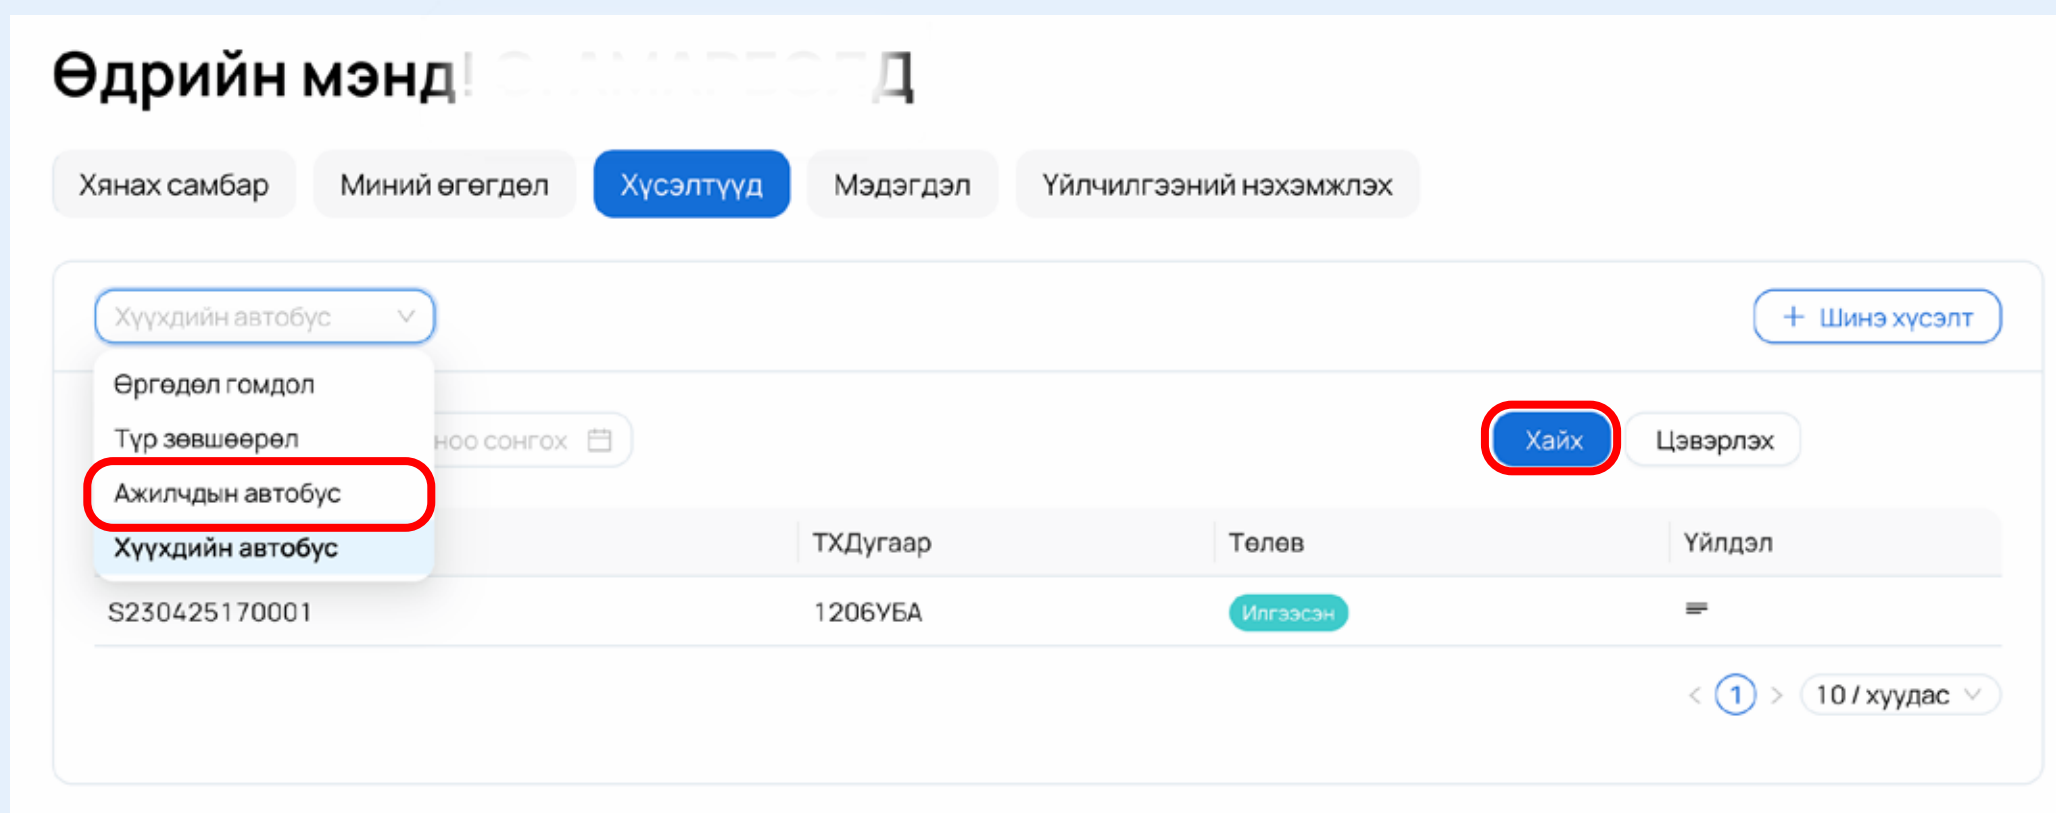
Өдрийн мэнд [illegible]

Хянах самбар
Миний өгөгдөл
Хүсэлтүүд
Мэдэгдэл
Үйлчилгээний нэхэмжлэх

Хүүхдийн автобус

+ Шинэ хүсэлт

Өргөдөл гомдол
Түр зөвшөөрөл
Ажилчдын автобус
Хүүхдийн автобус

ноо сонгох

Хайх
Цэвэрлэх

| | ТХДугаар | Төлөв | Үйлдэл |
|---|---|---|---|
| S230425170001 | 1206УБА | Илгээсэн | |

< 1 > 10 / хуудас